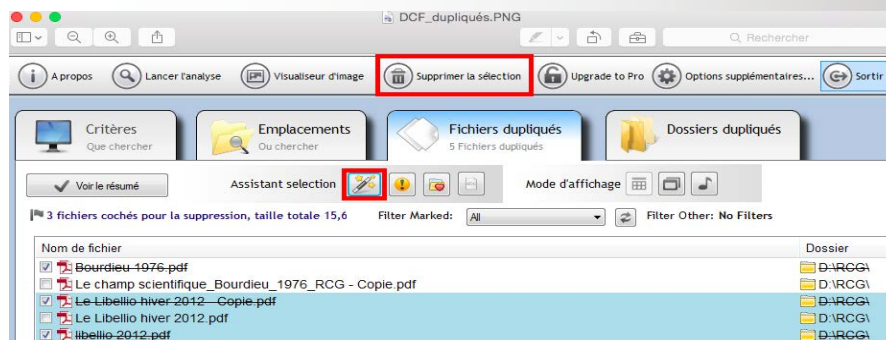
DCF_dupliqués.PNG

Rechercher

A propos Lancer l'analyse Visualiseur d'image Supprimer la sélection Upgrade to Pro Options supplémentaires... Sortir

Critères
Que chercher

Emplacements
Ou chercher

Fichiers dupliqués
5 Fichiers dupliqués

Dossiers dupliqués

Voir le résumé

Assistant selection

Mode d'affichage

3 fichiers cochés pour la suppression, taille totale 15,6

Filter Marked: All

Filter Other: No Filters

| Nom de fichier | Dossier |
|---|---|
| ~~Bourdieu 1976.pdf~~ | ~~D:\RCG\~~ |
| Le champ scientifique_Bourdieu_1976_RCG - Copie.pdf | D:\RCG\ |
| ~~Le Libellio hiver 2012 - Copie.pdf~~ | ~~D:\RCG\~~ |
| Le Libellio hiver 2012.pdf | D:\RCG\ |
| ~~libellio 2012.pdf~~ | ~~D:\RCG\~~ |